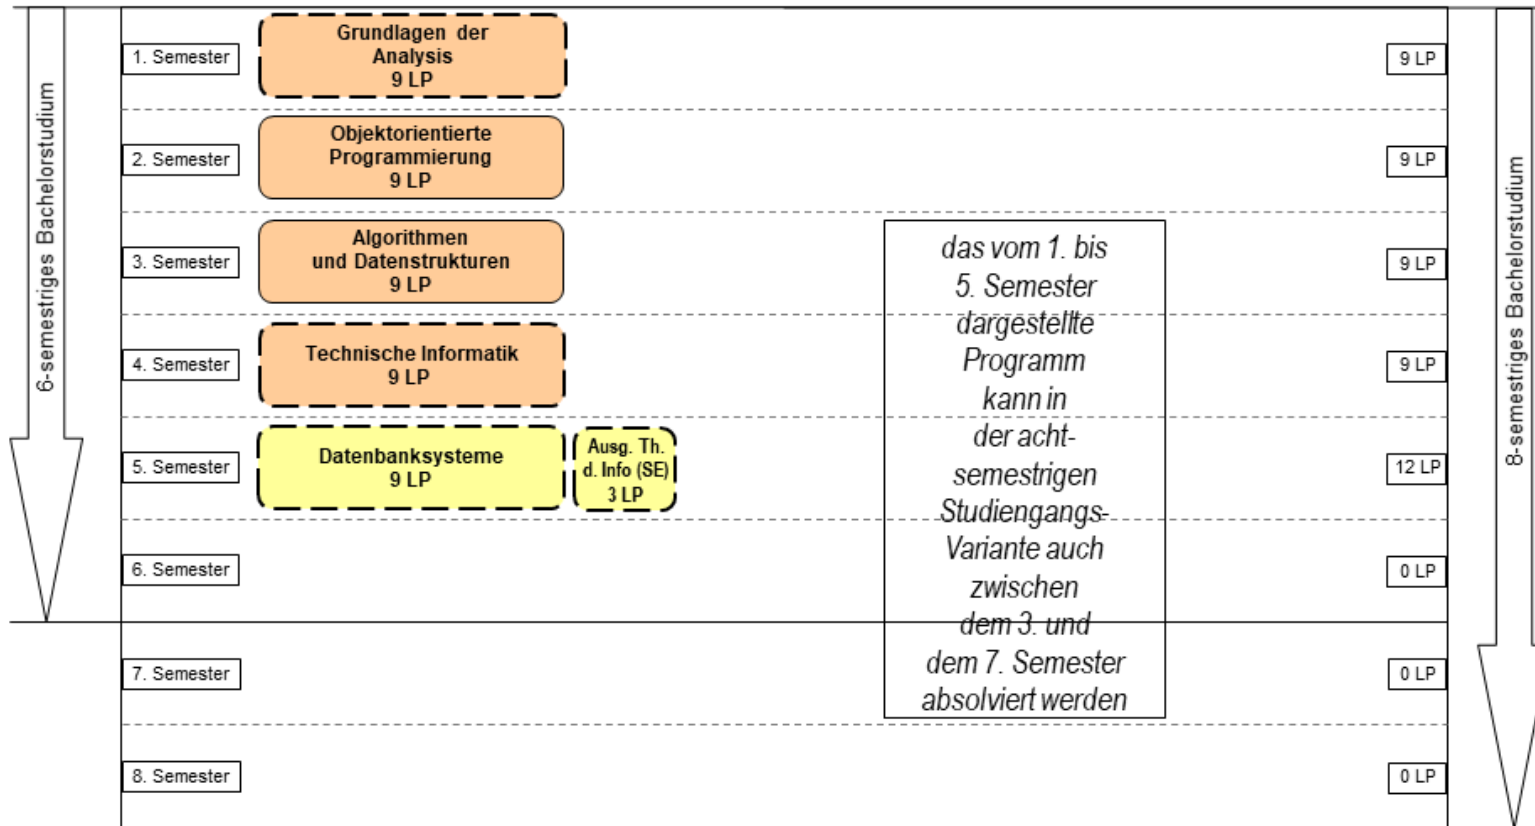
6-semestriges Bachelorstudium

1. Semester
Grundlagen der Analysis 9 LP
9 LP

2. Semester
Objektorientierte Programmierung 9 LP
9 LP

3. Semester
Algorithmen und Datenstrukturen 9 LP
9 LP

4. Semester
Technische Informatik 9 LP
9 LP

5. Semester
Datenbanksysteme 9 LP
Ausg. Th. d. Info (SE) 3 LP
12 LP

6. Semester
0 LP

7. Semester
0 LP

8. Semester
0 LP

das vom 1. bis 5. Semester dargestellte Programm kann in der achtsemestrigen Studiengangs-Variante auch zwischen dem 3. und dem 7. Semester absolviert werden

8-semestriges Bachelorstudium